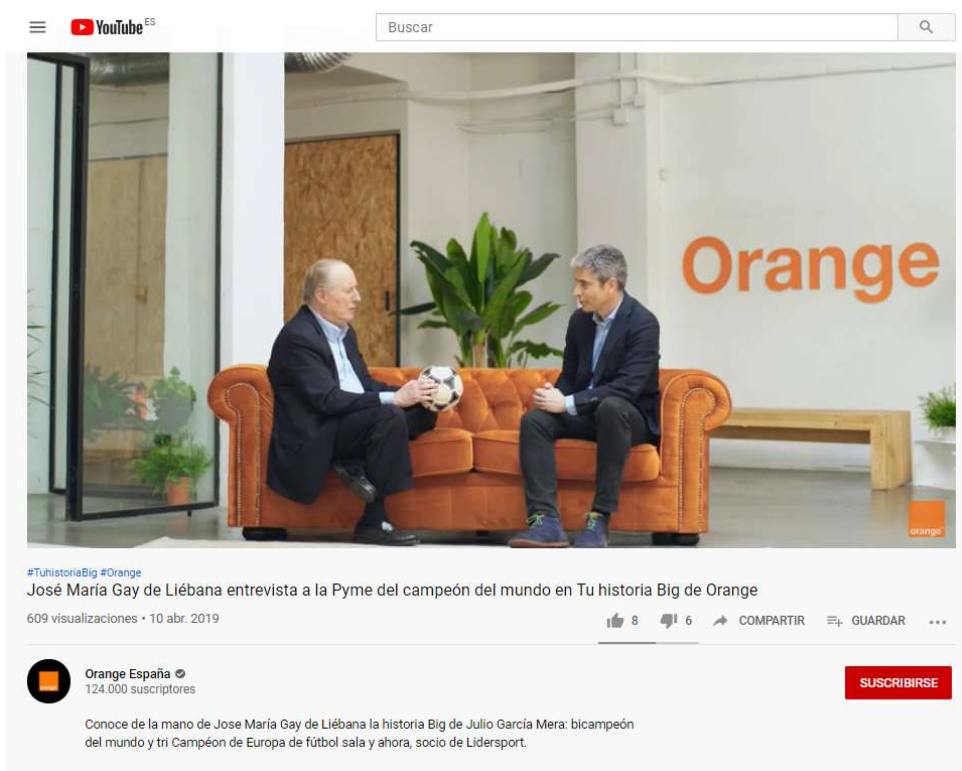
YouTube ES

Buscar

Orange

orange

#TuhistoriaBig #Orange

José María Gay de Liébana entrevista a la Pyme del campeón del mundo en Tu historia Big de Orange

609 visualizaciones • 10 abr. 2019

8 6 COMPARTIR GUARDAR ...

Orange España
124.000 suscriptores

SUSCRIBIRSE

Conoce de la mano de Jose María Gay de Liébana la historia Big de Julio García Mera: bicampeón del mundo y tri Campéon de Europa de fútbol sala y ahora, socio de Lidersport.